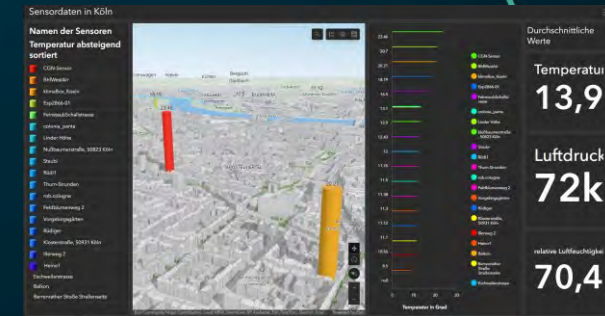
Sensordaten in Köln

Namen der Sensoren
Temperatur absteigend sortiert

CGN-Sensor
RHWeidA+
Klimaßox_Koeln
Esp2866-01
Feinstaubschaltzentrale
colonia_porta
Linder Höhe
Mullbacherstraße, 50823 Köln
Steubi
Rüdi1
Thurn-Brunden
rob.cologne
Paddbornerweg 2
Vorgebirgsgärten
Rüdigen
Klosterstraße, 50931 Köln
Norweg 2
Heine1
Eichendorfstraße
Balloon
Benzenrather Straße Straßensatz

Temperatur in Grad

Durchschnittliche Werte

Temperatur
13,9

Luftdruck
72k

relative Luftfeuchtigkeit
70,4